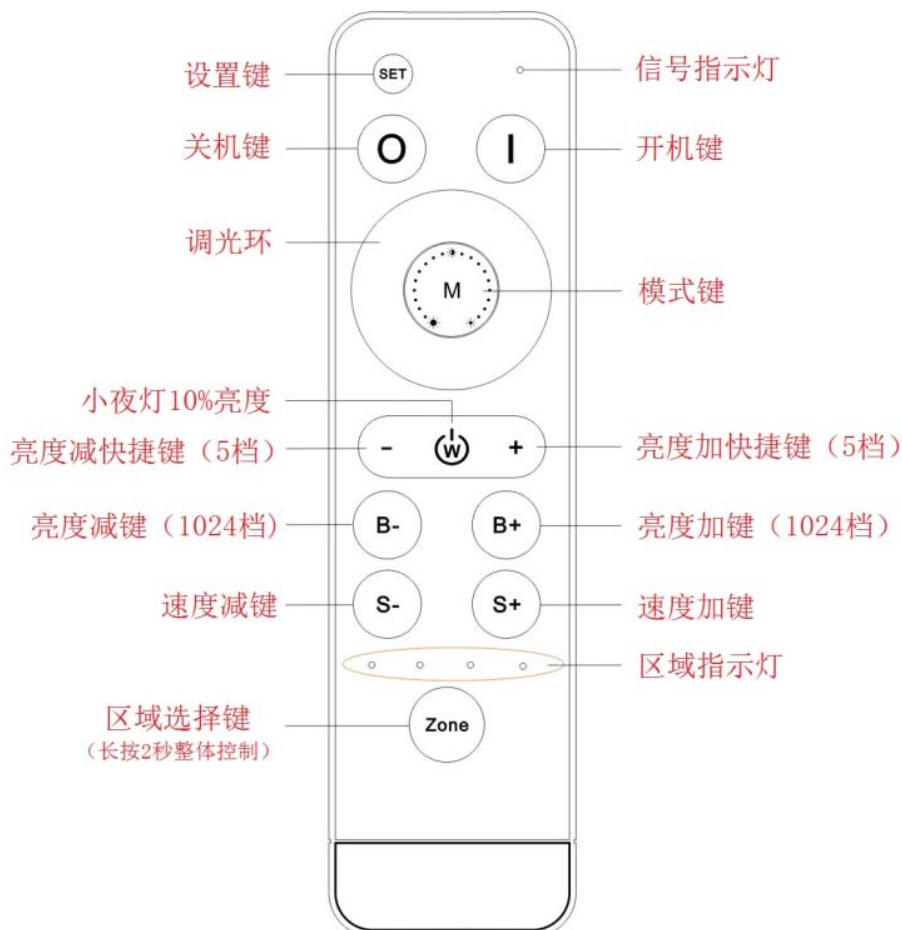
设置键
SET
信号指示灯
关机键
O
I
开机键
调光环
M
模式键
小夜灯10%亮度
亮度减快捷键（5档）
-
W
+
亮度加快捷键（5档）
亮度减键（1024档）
B-
B+
亮度加键（1024档）
速度减键
S-
S+
速度加键
区域指示灯
区域选择键
（长按2秒整体控制）
Zone